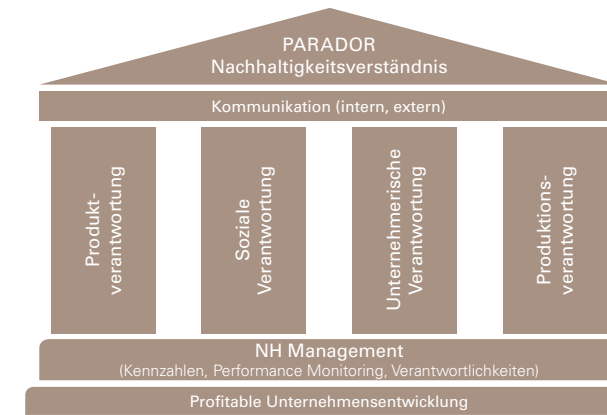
PARADOR
Nachhaltigkeitsverständnis

Kommunikation (intern, extern)

Produkt-
verantwortung

Soziale
Verantwortung

Unternehmerische
Verantwortung

Produktions-
verantwortung

NH Management
(Kennzahlen, Performance Monitoring, Verantwortlichkeiten)

Profitable Unternehmensentwicklung